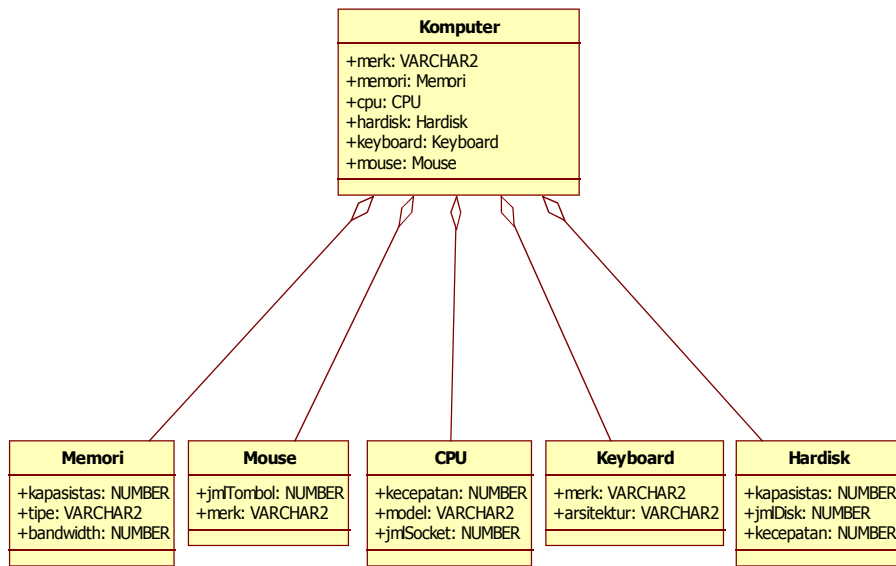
Komputer

+merk: VARCHAR2
+memori: Memori
+cpu: CPU
+hardisk: Hardisk
+keyboard: Keyboard
+mouse: Mouse

Memori

+kapasistas: NUMBER
+tipe: VARCHAR2
+bandwidth: NUMBER

Mouse

+jmlTombol: NUMBER
+merk: VARCHAR2

CPU

+kecepatan: NUMBER
+model: VARCHAR2
+jmlSocket: NUMBER

Keyboard

+merk: VARCHAR2
+arsitektur: VARCHAR2

Hardisk

+kapasistas: NUMBER
+jmlDisk: NUMBER
+kecepatan: NUMBER